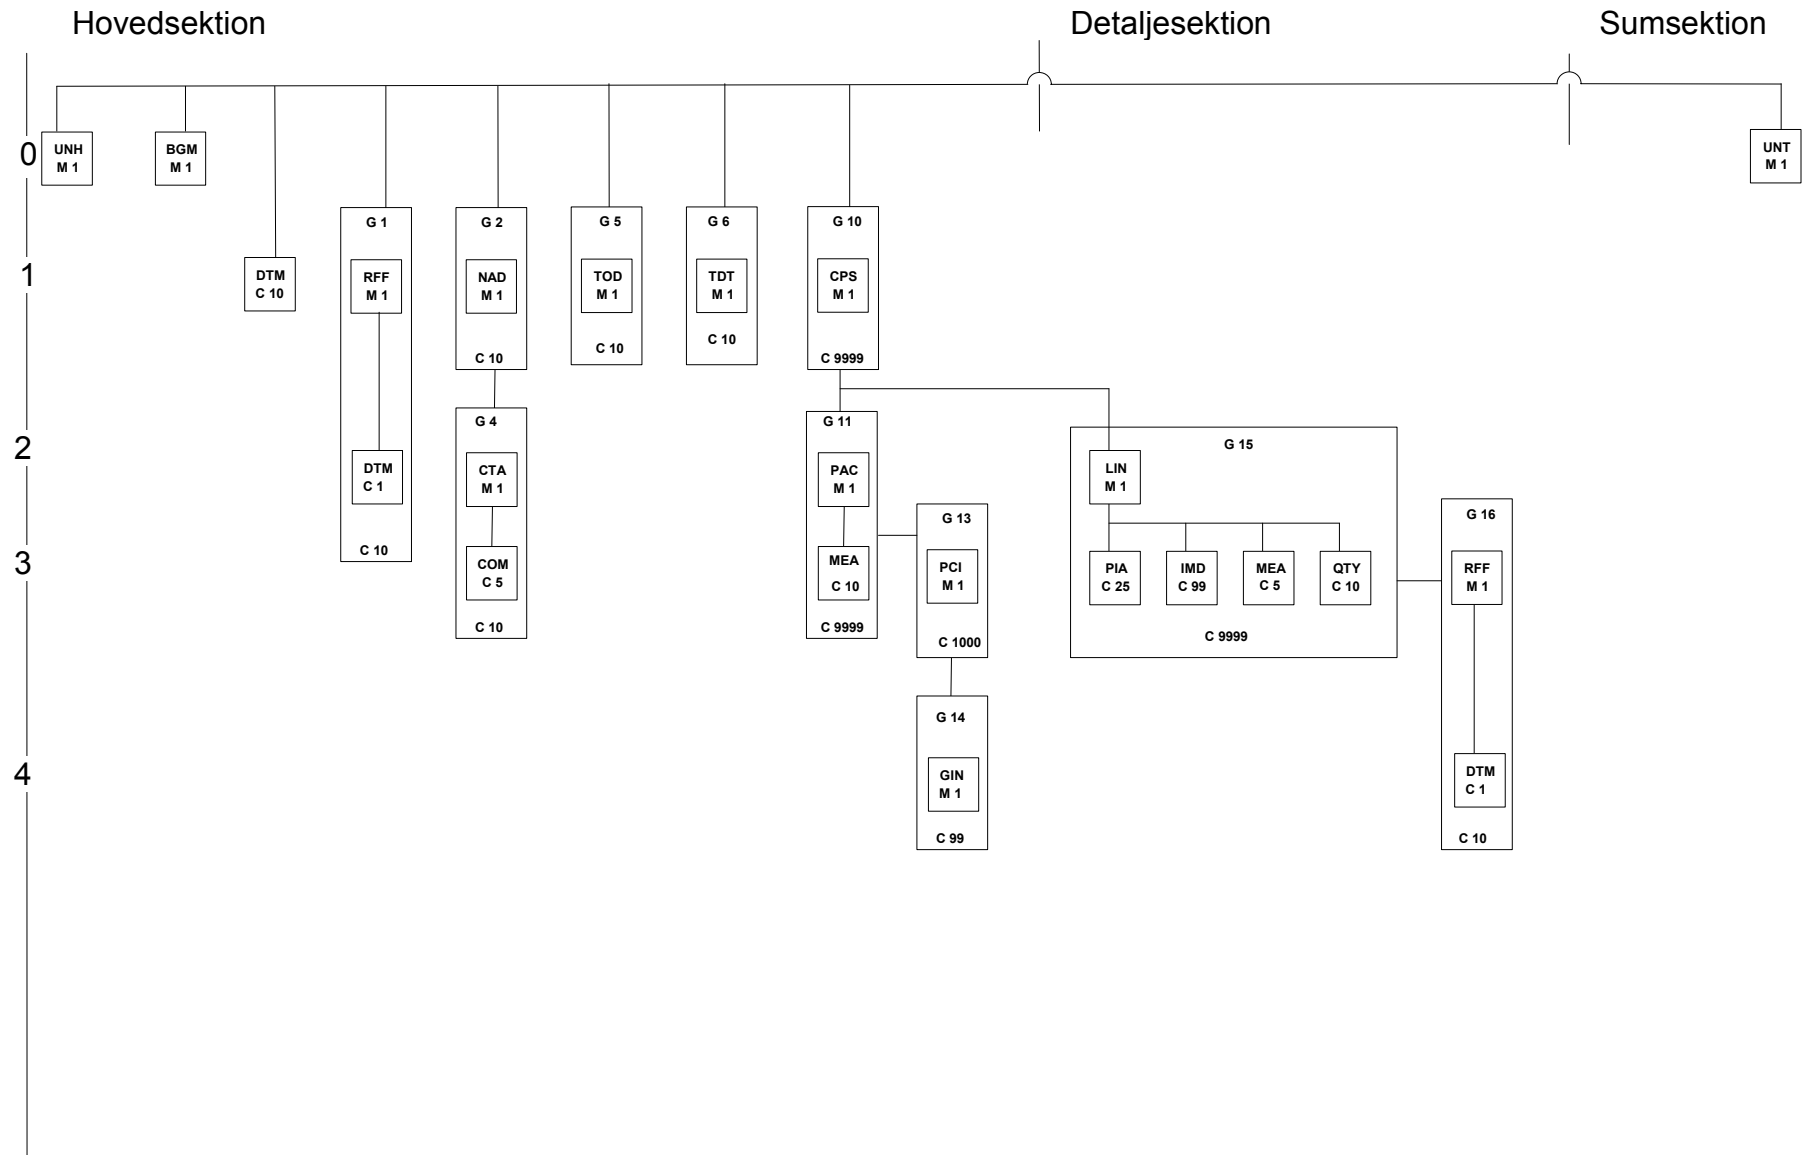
Hovedsektion

Detaljesektion

Sumsektion

0

UNH
M 1

BGM
M 1

UNT
M 1

1

DTM
C 10

G 1

RFF
M 1

DTM
C 1

C 10

G 2

NAD
M 1

C 10

G 4

CTA
M 1

COM
C 5

C 10

G 5

TOD
M 1

C 10

G 6

TDT
M 1

C 10

G 10

CPS
M 1

C 9999

2

G 11

PAC
M 1

MEA
C 10

C 9999

G 13

PCI
M 1

C 1000

G 14

GIN
M 1

C 99

G 15

LIN
M 1

PIA
C 25

IMD
C 99

MEA
C 5

QTY
C 10

C 9999

G 16

RFF
M 1

DTM
C 1

C 10

3

4